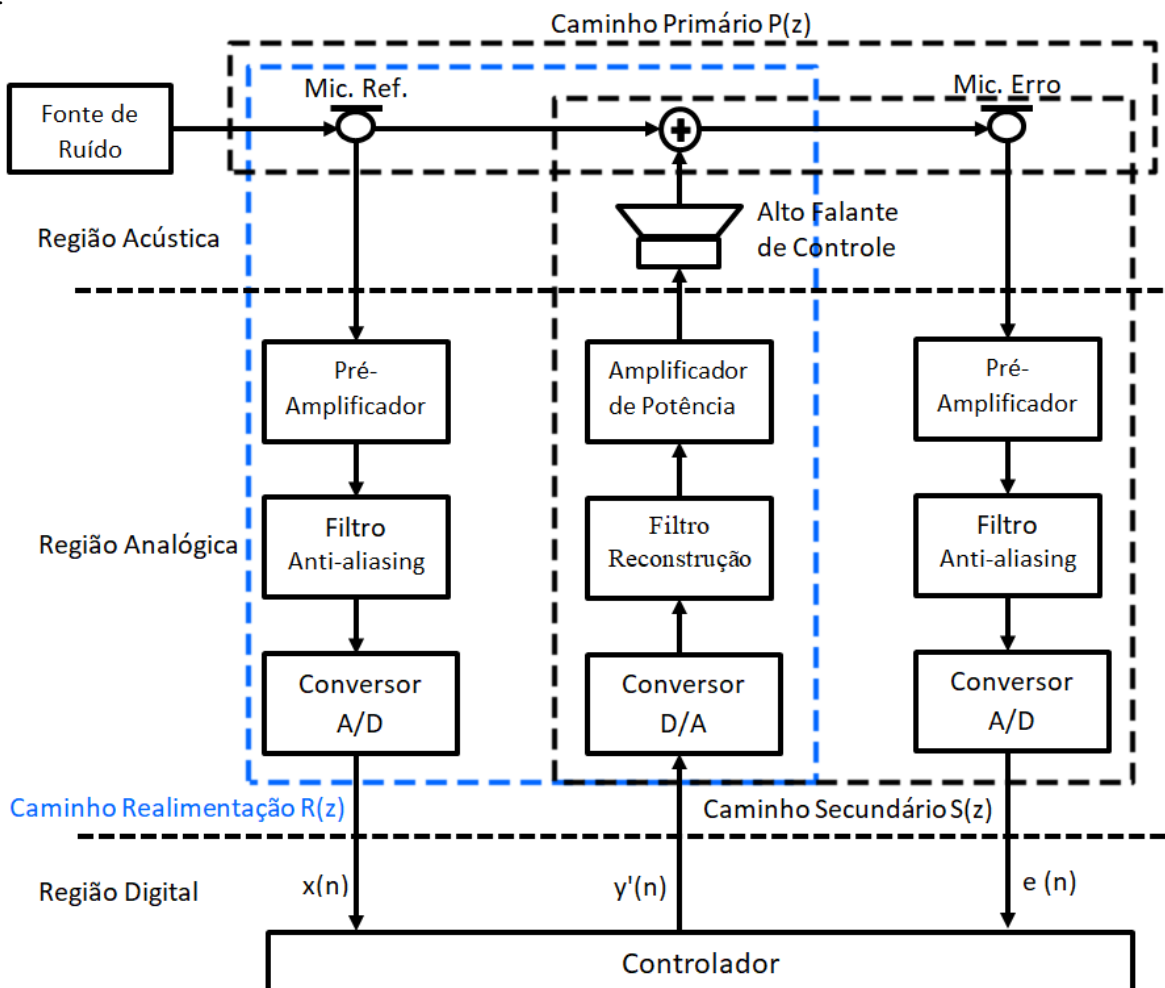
Caminho Primário P(z)

Fonte de Ruído

Mic. Ref.

Mic. Erro

Região Acústica

Alto Falante de Controle

Pré-Amplificador

Amplificador de Potência

Pré-Amplificador

Região Analógica

Filtro Anti-aliasing

Filtro Reconstrução

Filtro Anti-aliasing

Conversor A/D

Conversor D/A

Conversor A/D

Caminho Realimentação R(z)

Caminho Secundário S(z)

Região Digital

x(n)

y'(n)

e (n)

Controlador